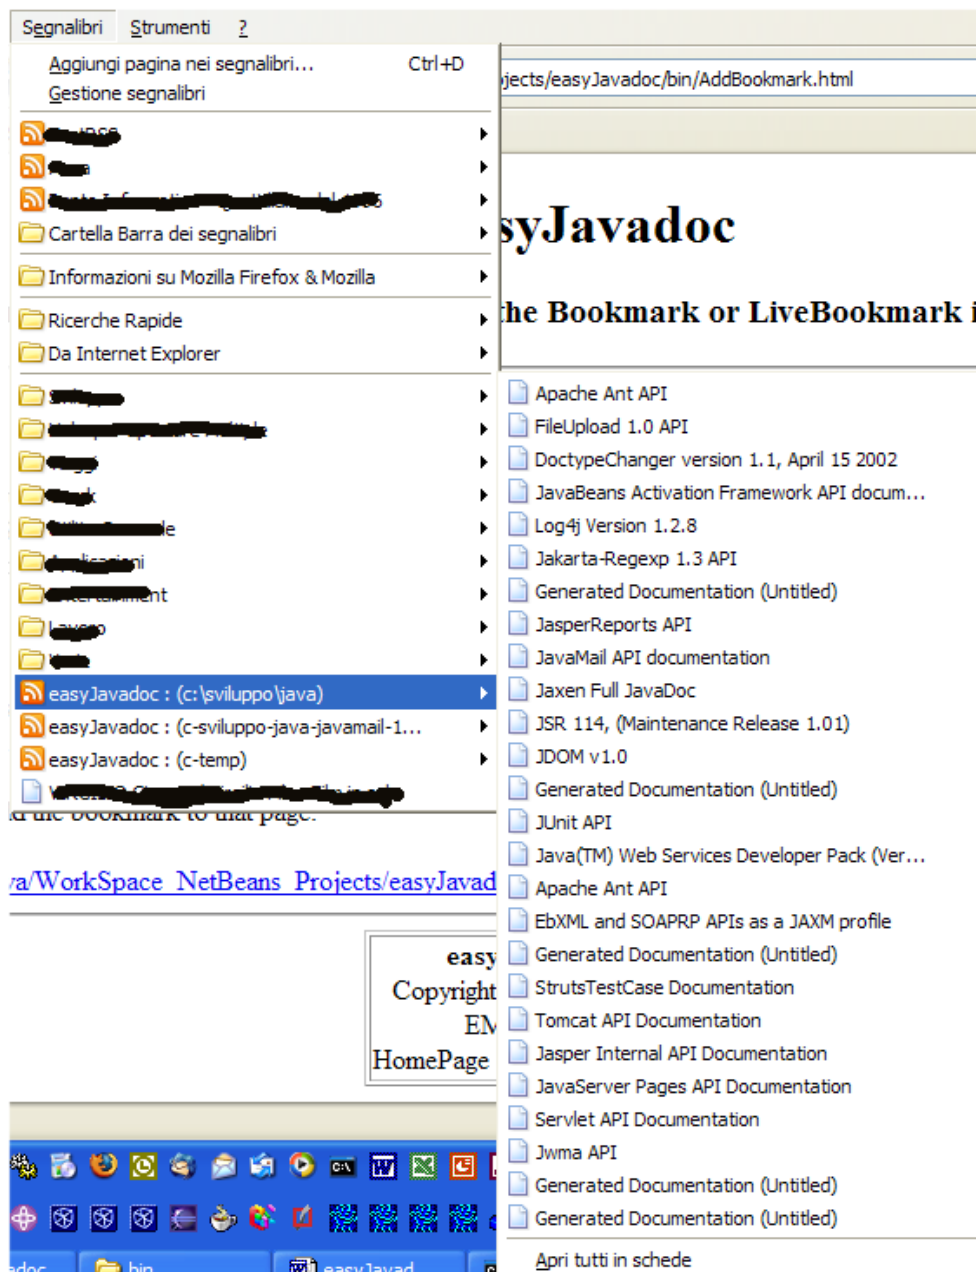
Segnalibri Strumenti ?

Aggiungi pagina nei segnalibri... Ctrl+D
Gestione segnalibri

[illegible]
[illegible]
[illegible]
Cartella Barra dei segnalibri

Informazioni su Mozilla Firefox & Mozilla

Ricerche Rapide
Da Internet Explorer

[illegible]
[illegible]
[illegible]
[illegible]
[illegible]le
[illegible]ni
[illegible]nt
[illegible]
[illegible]
easyJavadoc : (c:\sviluppo\java)
easyJavadoc : (c-sviluppo-java-javamail-1...
easyJavadoc : (c-temp)
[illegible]

jects/easyJavadoc/bin/AddBookmark.html

syJavadoc

the Bookmark or LiveBookmark i

d the bookmark to that page.

/a/WorkSpace_NetBeans_Projects/easyJavad

easy
Copyright
EM
HomePage

Apache Ant API
FileUpload 1.0 API
DoctypeChanger version 1.1, April 15 2002
JavaBeans Activation Framework API docum...
Log4j Version 1.2.8
Jakarta-Regexp 1.3 API
Generated Documentation (Untitled)
JasperReports API
JavaMail API documentation
Jaxen Full JavaDoc
JSR 114, (Maintenance Release 1.01)
JDOM v1.0
Generated Documentation (Untitled)
JUnit API
Java(TM) Web Services Developer Pack (Ver...
Apache Ant API
EbXML and SOAPRP APIs as a JAXM profile
Generated Documentation (Untitled)
StrutsTestCase Documentation
Tomcat API Documentation
Jasper Internal API Documentation
JavaServer Pages API Documentation
Servlet API Documentation
Jwma API
Generated Documentation (Untitled)
Generated Documentation (Untitled)

Apri tutti in schede

adoc bin easyJavad